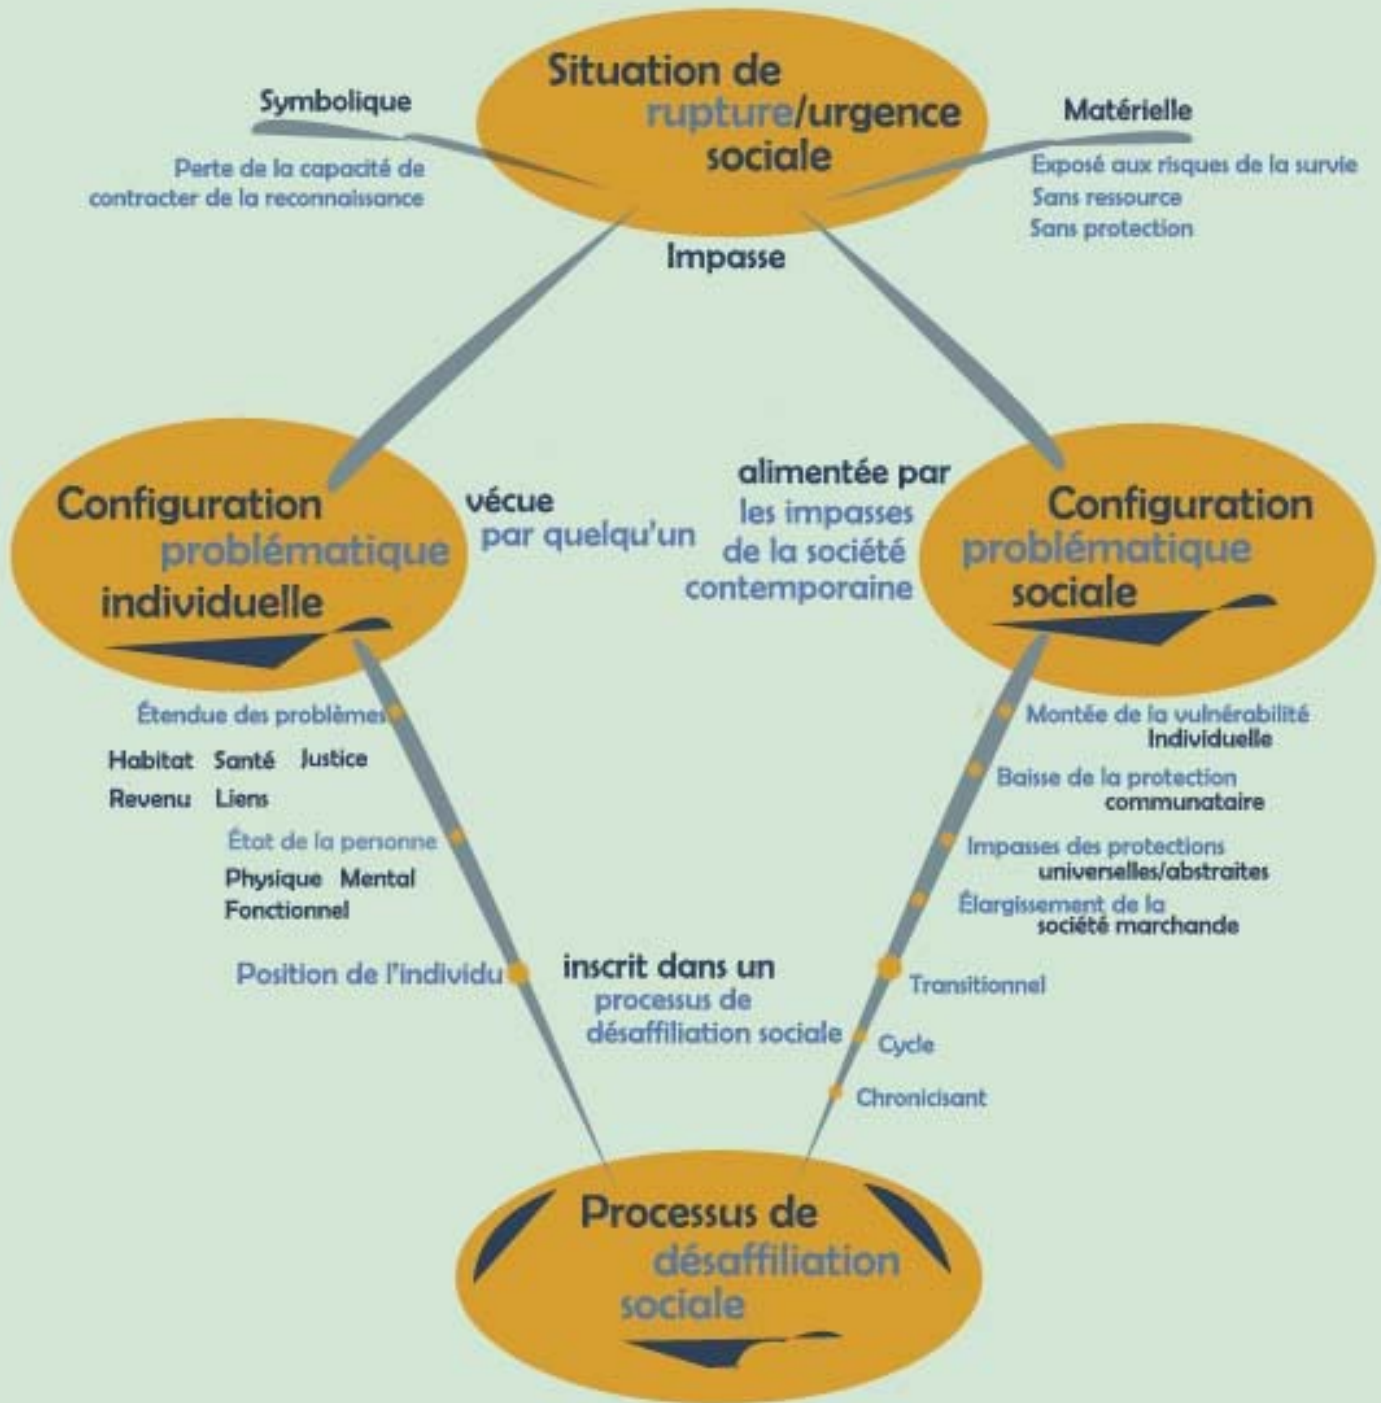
Situation de rupture/urgence sociale

Symbolique

Perte de la capacité de contracter de la reconnaissance

Matérielle

Exposé aux risques de la survie
Sans ressource
Sans protection

Impasse

Configuration problématique individuelle

vécue par quelqu'un

alimentée par les impasses de la société contemporaine

Configuration problématique sociale

Étendue des problèmes

Habitat Santé Justice
Revenu Liens

État de la personne

Physique Mental
Fonctionnel

Position de l'individu

inscrit dans un processus de désaffiliation sociale

Montée de la vulnérabilité Individuelle

Baisse de la protection communataire

Impasses des protections universelles/abstraites

Élargissement de la société marchande

Transitionnel

Cycle

Chronicisant

Processus de désaffiliation sociale